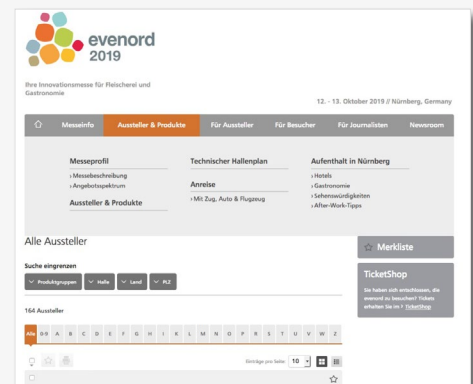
evenord 2019

Ihre Innovationsmesse für Fleischerei und Gastronomie

12. - 13. Oktober 2019 // Nürnberg, Germany

Messeinfo | Aussteller & Produkte | Für Aussteller | Für Besucher | Für Journalisten | Newsroom

Messeprofil
› Messebeschreibung
› Angebotsspektrum

Aussteller & Produkte

Technischer Hallenplan

Anreise
› Mit Zug, Auto & Flugzeug

Aufenthalt in Nürnberg
› Hotels
› Gastronomie
› Sehenswürdigkeiten
› After-Work-Tipps

Alle Aussteller

Suche eingrenzen

Produktgruppen | Halle | Land | PLZ

164 Aussteller

Alle 0-9 A B C D E F G H I K L M N O P R S T U V W Z

Einträge pro Seite: 10

Merkliste

TicketShop

Sie haben sich entschlossen, die evenord zu besuchen? Tickets erhalten Sie im > TicketShop